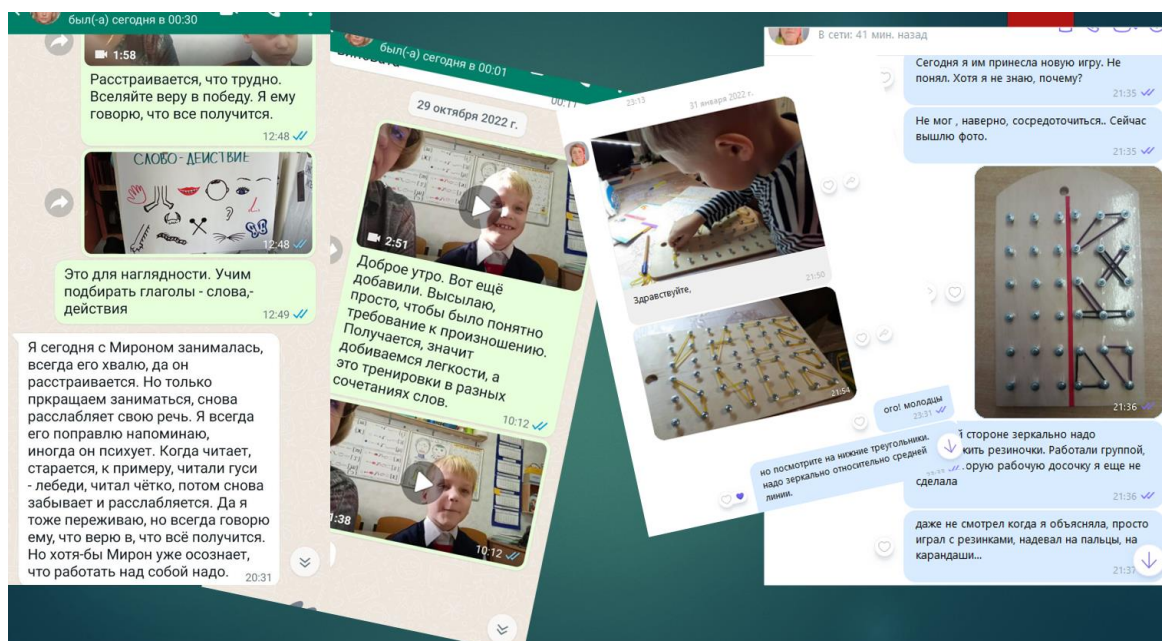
был(-а) сегодня в 00:30

1:58

Расстраивается, что трудно. Вселяйте веру в победу. Я ему говорю, что все получится.
12:48

СЛОВО-ДЕЙСТВИЕ
12:48

Это для наглядности. Учим подбирать глаголы - слова,- действия
12:49

Я сегодня с Мироном занималась, всегда его хвалю, да он расстраивается. Но только пркращаем заниматься, снова расслабляет свою речь. Я всегда его поправлю напоминаю, иногда он психует. Когда читает, старается, к примеру, читали гуси - лебеди, читал чётко, потом снова забывает и расслабляется. Да я тоже переживаю, но всегда говорю ему, что верю в, что всё получится. Но хотя-бы Мирон уже осознает, что работать над собой надо.
20:31

был(-а) сегодня в 00:01

29 октября 2022 г.

2:51

Доброе утро. Вот ещё добавили. Высылаю, просто, чтобы было понятно требование к произношению. Получается, значит добиваемся легкости, а это тренировки в разных сочетаниях слов.
10:12

1:38
10:12

23:13
31 января 2022 г.

21:50
Здравствуйте,

21:54

ого! молодцы
23:31

но посмотрите на нижние треугольники, надо зеркально относительно средней линии.

В сети: 41 мин. назад

Сегодня я им принесла новую игру. Не понял. Хотя я не знаю, почему?
21:35

Не мог , наверно, сосредоточиться.. Сейчас вышлю фото.
21:35

21:36

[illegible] стороне зеркально надо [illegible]жить резиночки. Работали группой, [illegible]орую рабочую досочку я еще не сделала
21:36

даже не смотрел когда я объясняла, просто играл с резинками, надевал на пальцы, на карандаши...
21:37